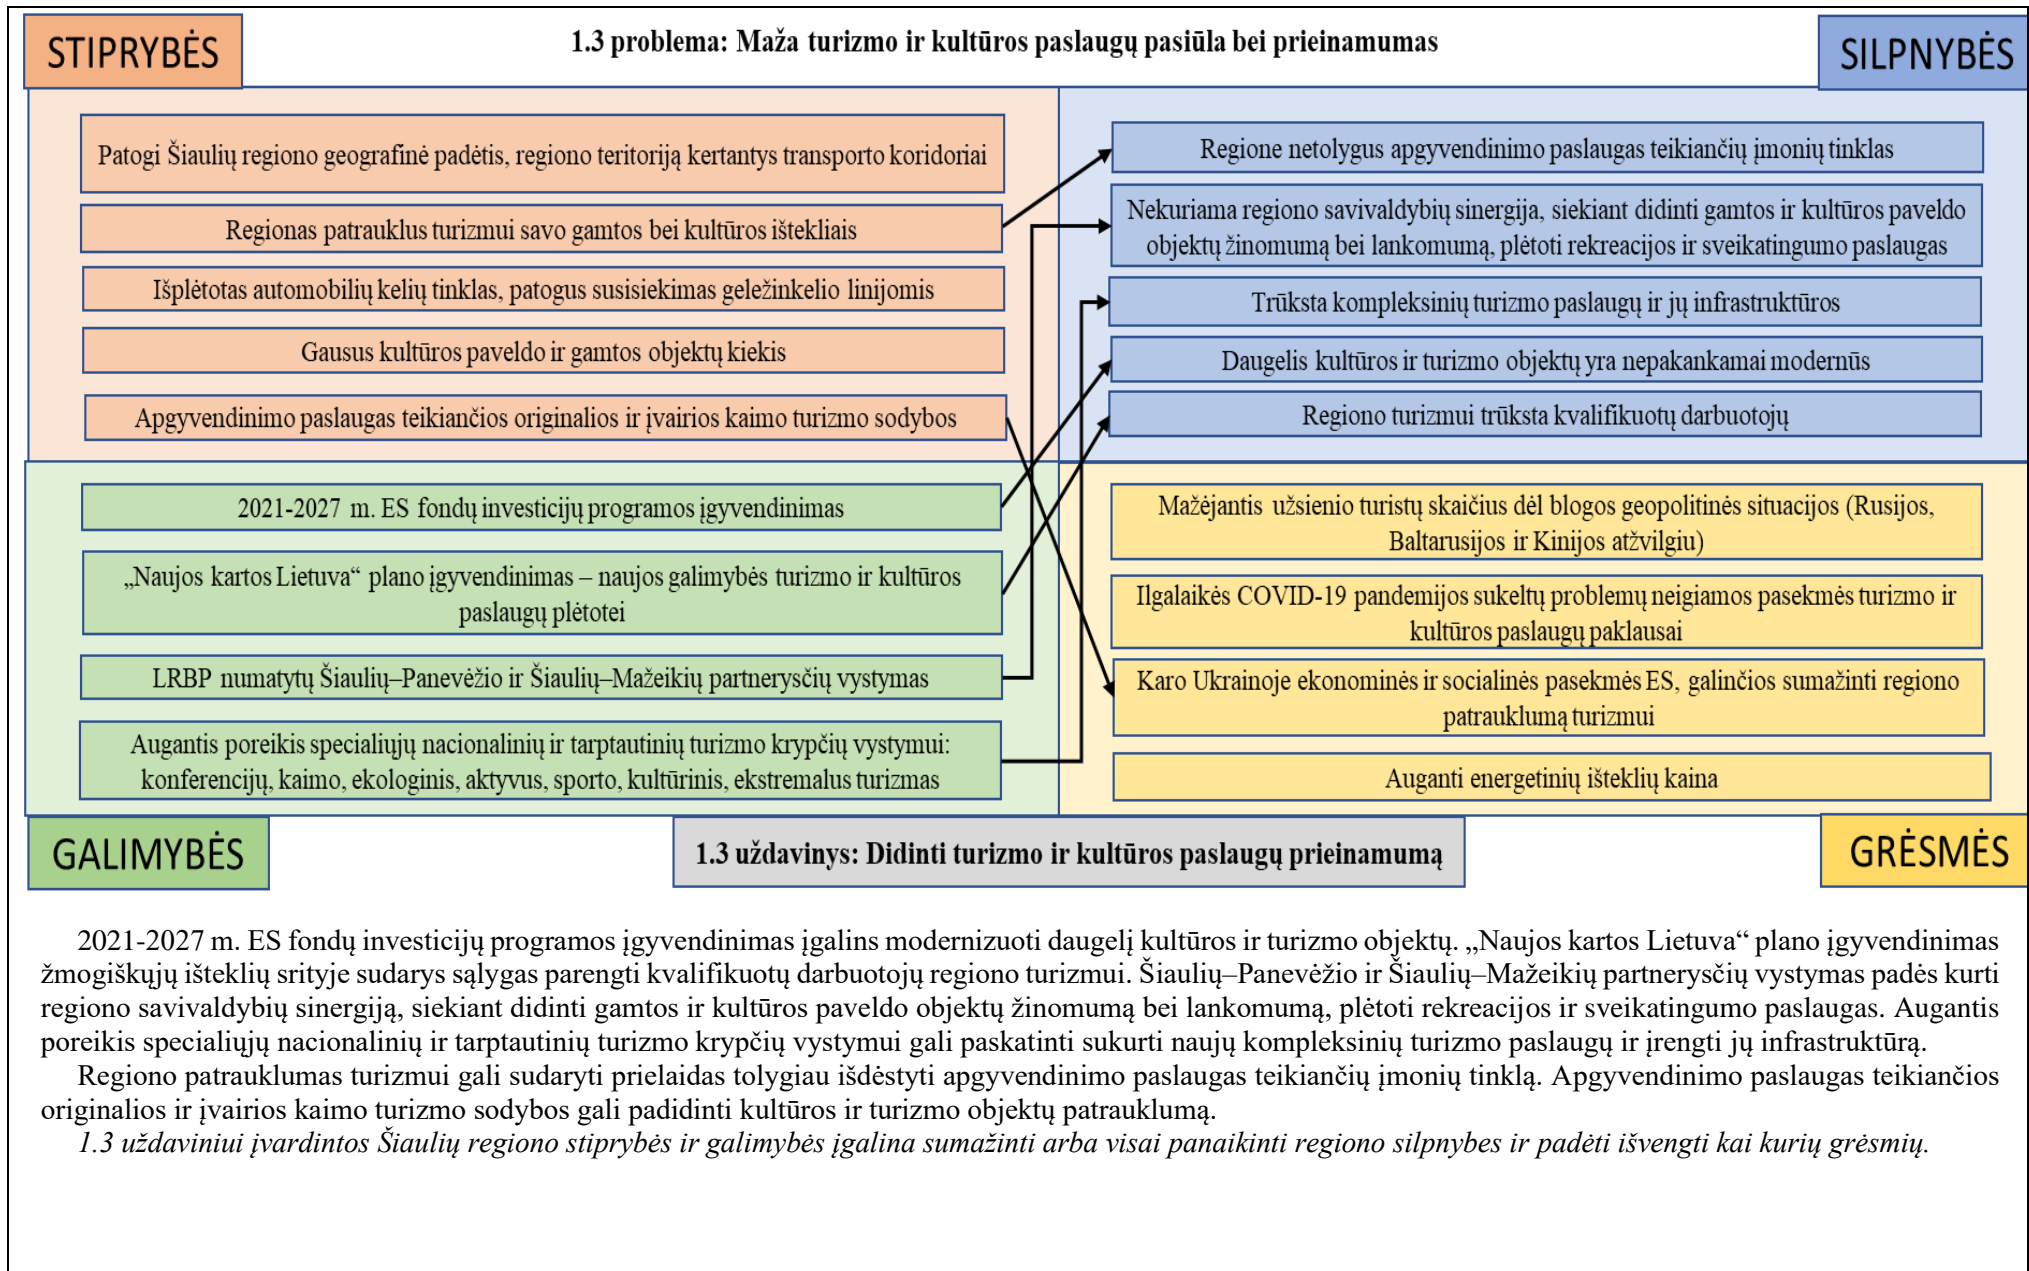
STIPRYBĖS

1.3 problema: Maža turizmo ir kultūros paslaugų pasiūla bei prieinamumas

SILPNYBĖS

Patogi Šiaulių regiono geografinė padėtis, regiono teritoriją kertantys transporto koridoriai

Regionas patrauklus turizmui savo gamtos bei kultūros ištekliais

Išplėtotas automobilių kelių tinklas, patogus susisiekimas geležinkelio linijomis

Gausus kultūros paveldo ir gamtos objektų kiekis

Apgyvendinimo paslaugas teikiančios originalios ir įvairios kaimo turizmo sodybos

Regione netolygus apgyvendinimo paslaugas teikiančių įmonių tinklas

Nekuriama regiono savivaldybių sinergija, siekiant didinti gamtos ir kultūros paveldo objektų žinomumą bei lankomumą, plėtoti rekreacijos ir sveikatingumo paslaugas

Trūksta kompleksinių turizmo paslaugų ir jų infrastruktūros

Daugelis kultūros ir turizmo objektų yra nepakankamai modernūs

Regiono turizmui trūksta kvalifikuotų darbuotojų

2021-2027 m. ES fondų investicijų programos įgyvendinimas

„Naujos kartos Lietuva“ plano įgyvendinimas – naujos galimybės turizmo ir kultūros paslaugų plėtotei

LRBP numatytų Šiaulių–Panevėžio ir Šiaulių–Mažeikių partnerysčių vystymas

Augantis poreikis specialiųjų nacionalinių ir tarptautinių turizmo krypčių vystymui: konferencijų, kaimo, ekologinis, aktyvus, sporto, kultūrinis, ekstremalus turizmas

Mažėjantis užsienio turistų skaičius dėl blogos geopolitinės situacijos (Rusijos, Baltarusijos ir Kinijos atžvilgiu)

Ilgalaikės COVID-19 pandemijos sukeltų problemų neigiamos pasekmės turizmo ir kultūros paslaugų paklausai

Karo Ukrainoje ekonominės ir socialinės pasekmės ES, galinčios sumažinti regiono patrauklumą turizmui

Auganti energetinių išteklių kaina

GALIMYBĖS

1.3 uždavinys: Didinti turizmo ir kultūros paslaugų prieinamumą

GRĖSMĖS

2021-2027 m. ES fondų investicijų programos įgyvendinimas įgalins modernizuoti daugelį kultūros ir turizmo objektų. „Naujos kartos Lietuva“ plano įgyvendinimas žmogiškųjų išteklių srityje sudarys sąlygas parengti kvalifikuotų darbuotojų regiono turizmui. Šiaulių–Panevėžio ir Šiaulių–Mažeikių partnerysčių vystymas padės kurti regiono savivaldybių sinergiją, siekiant didinti gamtos ir kultūros paveldo objektų žinomumą bei lankomumą, plėtoti rekreacijos ir sveikatingumo paslaugas. Augantis poreikis specialiųjų nacionalinių ir tarptautinių turizmo krypčių vystymui gali paskatinti sukurti naujų kompleksinių turizmo paslaugų ir įrengti jų infrastruktūrą.

Regiono patrauklumas turizmui gali sudaryti prielaidas tolygiau išdėstyti apgyvendinimo paslaugas teikiančių įmonių tinklą. Apgyvendinimo paslaugas teikiančios originalios ir įvairios kaimo turizmo sodybos gali padidinti kultūros ir turizmo objektų patrauklumą.

1.3 uždaviniui įvardintos Šiaulių regiono stiprybės ir galimybės įgalina sumažinti arba visai panaikinti regiono silpnybes ir padėti išvengti kai kurių grėsmių.